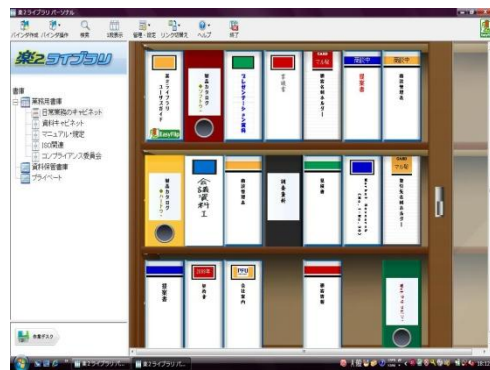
楽2ライブラリ パーソナル

バインダ作成 バインダ操作 検索 閲覧 管理・設定 リンク/切替え ヘルプ 終了

楽2ライブラリ

書庫
業務用書庫
日常業務のキャビネット
資料キャビネット
マニュアル・規定
ISO関連
コンプライアンス委員会
資料保管書庫
プライベート

楽2ライブラリ ユーザーズガイド
製品カタログ
プレゼンテーション資料
年度計画
社内規定
配信中
稟議書

製品カタログ
会議資料
議事録
見積書
請求書
契約書

提案書
2009年
社員名簿
お客様名簿

作業デスク

楽2ライブラリ パ... 楽2ライブラリ パ...